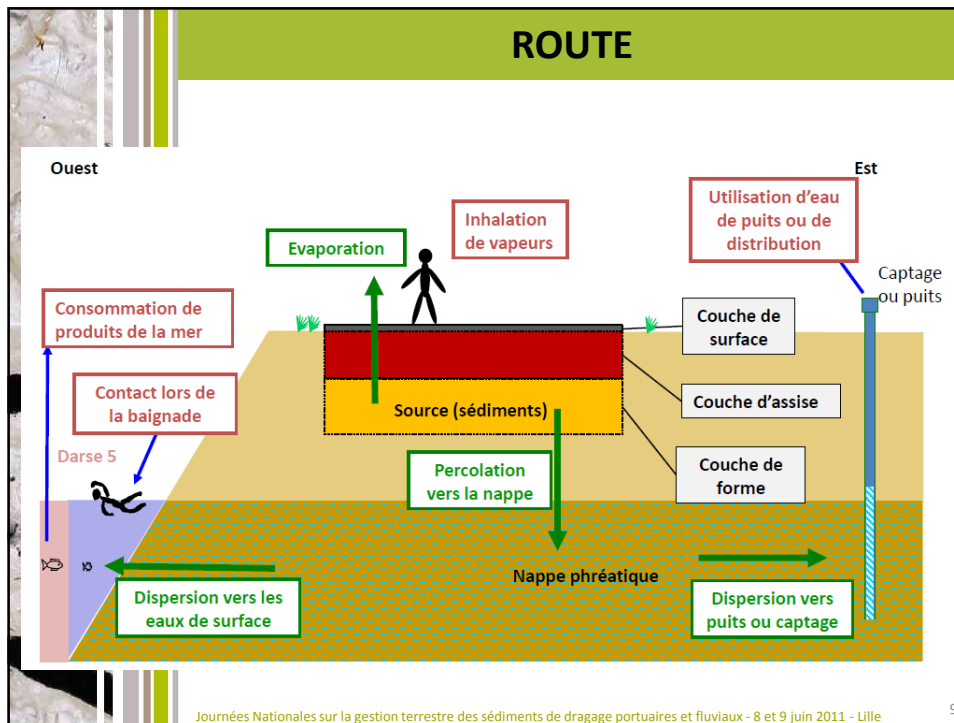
ROUTE

Ouest

Est

Utilisation d'eau de puits ou de distribution

Inhalation de vapeurs

Evaporation

Captage ou puits

Consommation de produits de la mer

Couche de surface

Contact lors de la baignade

Couche d'assise

Source (sédiments)

Darse 5

Couche de forme

Percolation vers la nappe

Nappe phréatique

Dispersion vers les eaux de surface

Dispersion vers puits ou captage

Journées Nationales sur la gestion terrestre des sédiments de dragage portuaires et fluviaux - 8 et 9 juin 2011 - Lille

9